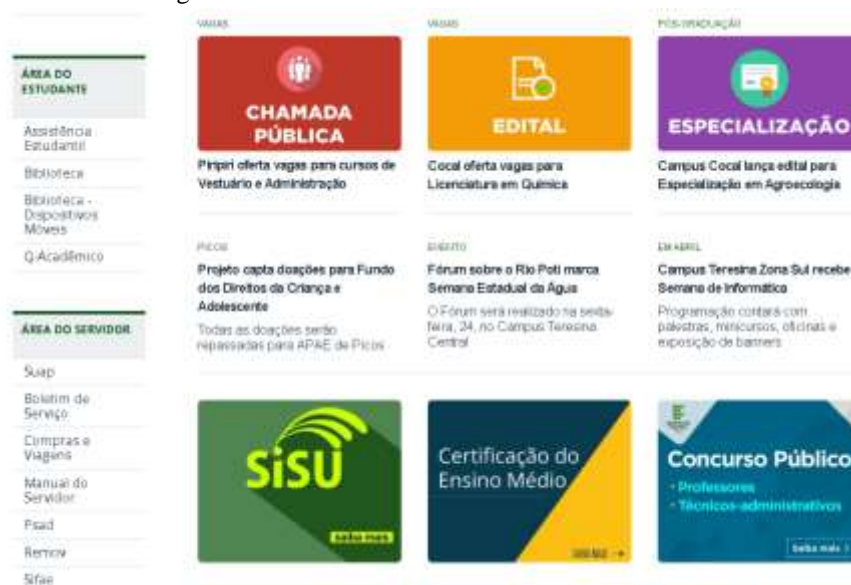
ÁREA DO ESTUDANTE

Assistência Estudantil

Biblioteca

Biblioteca - Dispositivos Móveis

Q-Acadêmico

ÁREA DO SERVIDOR

Suap

Boletim de Serviço

Compras e Viagens

Manual do Servidor

Psad

Remov

Sifae

VAGAS

CHAMADA PÚBLICA

Piripiri oferta vagas para cursos de Vestuário e Administração

VAGAS

EDITAL

Cocal oferta vagas para Licenciatura em Química

PÓS-GRADUAÇÃO

ESPECIALIZAÇÃO

Campus Cocal lança edital para Especialização em Agroecologia

PICOS

Projeto capta doações para Fundo dos Direitos da Criança e Adolescente

Todas as doações serão repassadas para APAE de Picos

EVENTO

Fórum sobre o Rio Poti marca Semana Estadual da Água

O Fórum será realizado na sexta-feira, 24, no Campus Teresina Central

EM ABRIL

Campus Teresina Zona Sul recebe Semana de Informática

Programação contará com palestras, minicursos, oficinas e exposição de banners

SiSU

saiba mais

Certificação do Ensino Médio

saiba mais

Concurso Público

• Professores

• Técnicos-administrativos

saiba mais